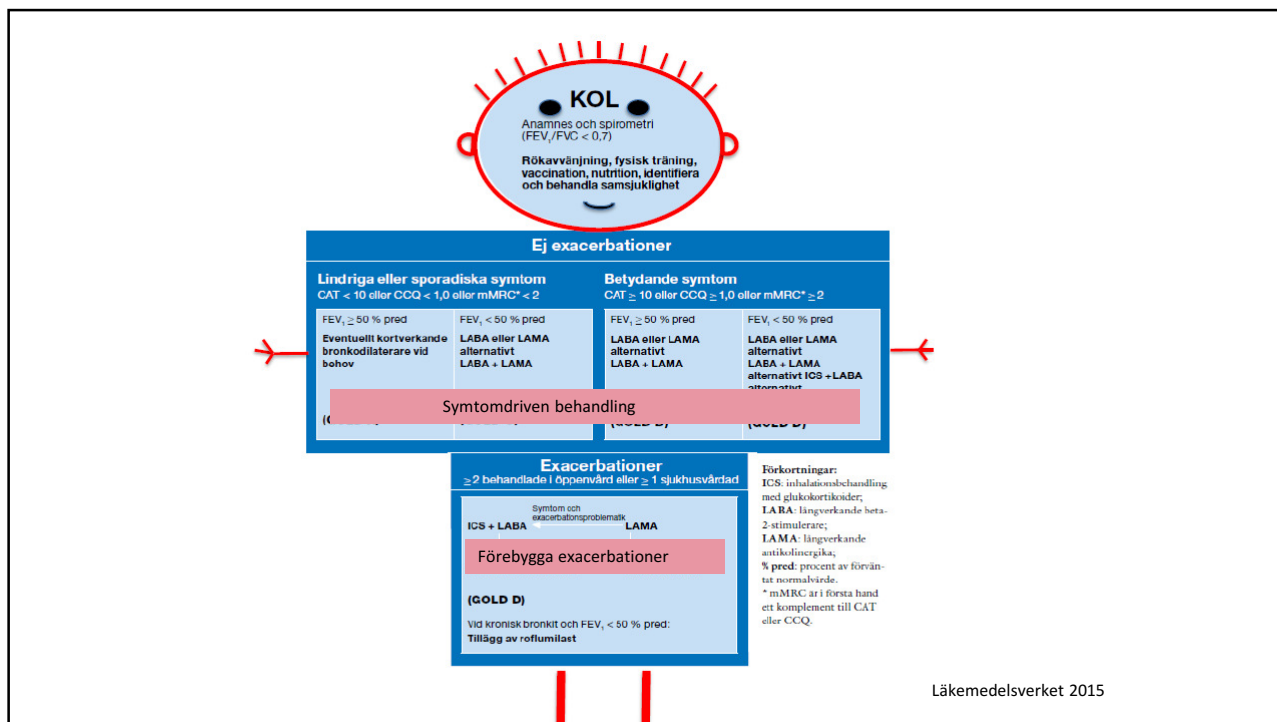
KOL
Anamnes och spirometri
($FEV_1/FVC < 0,7$)

Rökavvänjning, fysisk träning, vaccination, nutrition, identifiera och behandla samsjuklighet

Ej exacerbationer

Lindriga eller sporadiska symtom
CAT < 10 eller CCQ < 1,0 eller mMRC* < 2

$FEV_1 \geq 50$ % pred
Eventuellt kortverkande bronkodilaterare vid behov

$FEV_1 < 50$ % pred
LABA eller LAMA alternativt LABA + LAMA

Betydande symtom
CAT $\geq$ 10 eller CCQ $\geq$ 1,0 eller mMRC* $\geq$ 2

$FEV_1 \geq 50$ % pred
LABA eller LAMA alternativt LABA + LAMA

$FEV_1 < 50$ % pred
LABA eller LAMA alternativt LABA + LAMA alternativt ICS + LABA alternativt

Symtomdriven behandling

(GOLD D)
(GOLD D)

Exacerbationer
$\geq$2 behandlade i öppenvård eller $\geq$ 1 sjukhusvårdad

Symtom och exacerbationsproblematik
ICS + LABA LAMA

Förebygga exacerbationer

(GOLD D)

Vid kronisk bronkit och $FEV_1 < 50$ % pred:
Tillägg av roflumilast

Förkortningar:
ICS: inhalationsbehandling med glukokortikoider;
LABA: långverkande beta-2-stimulerare;
LAMA: långverkande antikolinergika;
% pred: procent av förväntat normalvärde.
* mMRC är i första hand ett komplement till CAT eller CCQ.

Läkemedelsverket 2015